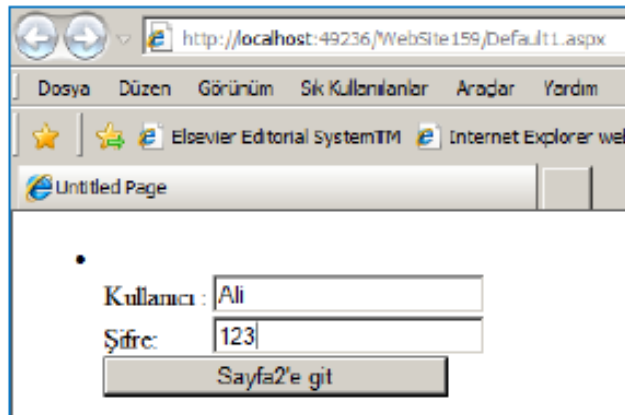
http://localhost:49236/WebSite159/Default1.aspx

Dosya Düzen Görünüm Sık Kullanılanlar Araçlar Yardım

Elsevier Editorial SystemTM Internet Explorer wel

Untitled Page

•

Kullanıcı : Ali

Şifre: 123

Sayfa2'e git